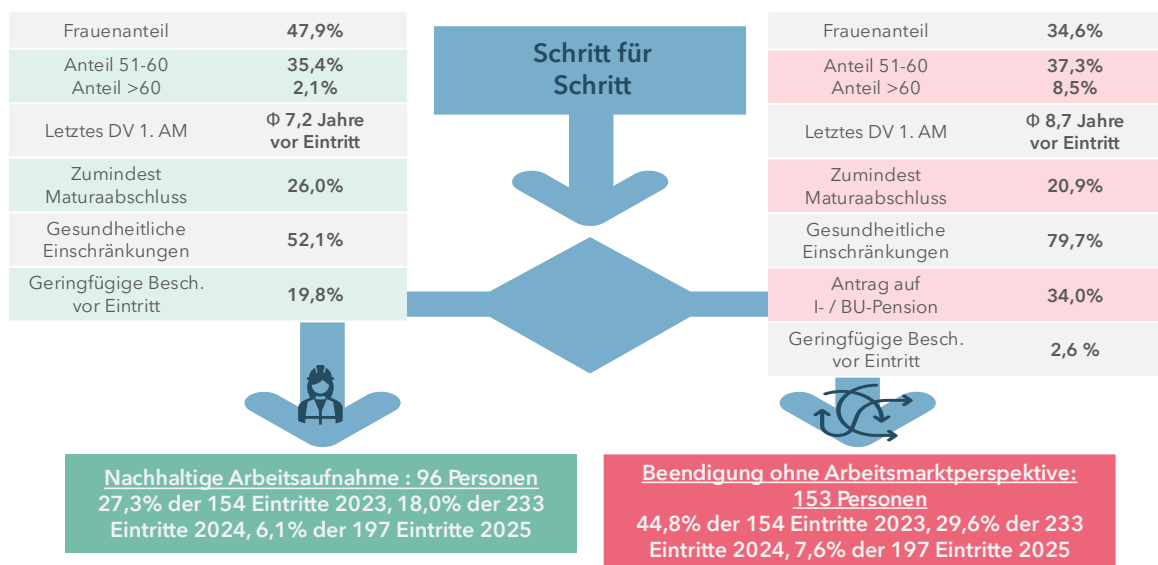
| Frauenanteil | 47,9% |
|---|---|
| Anteil 51-60 Anteil >60 | 35,4% 2,1% |
| Letztes DV 1. AM | Φ 7,2 Jahre vor Eintritt |
| Zumindest Maturaabschluss | 26,0% |
| Gesundheitliche Einschränkungen | 52,1% |
| Geringfügige Besch. vor Eintritt | 19,8% |

Schritt für Schritt

| Frauenanteil | 34,6% |
|---|---|
| Anteil 51-60 Anteil >60 | 37,3% 8,5% |
| Letztes DV 1. AM | Φ 8,7 Jahre vor Eintritt |
| Zumindest Maturaabschluss | 20,9% |
| Gesundheitliche Einschränkungen | 79,7% |
| Antrag auf I- / BU-Pension | 34,0% |
| Geringfügige Besch. vor Eintritt | 2,6 % |

Nachhaltige Arbeitsaufnahme : 96 Personen
27,3% der 154 Eintritte 2023, 18,0% der 233 Eintritte 2024, 6,1% der 197 Eintritte 2025

Beendigung ohne Arbeitsmarktperspektive: 153 Personen
44,8% der 154 Eintritte 2023, 29,6% der 233 Eintritte 2024, 7,6% der 197 Eintritte 2025